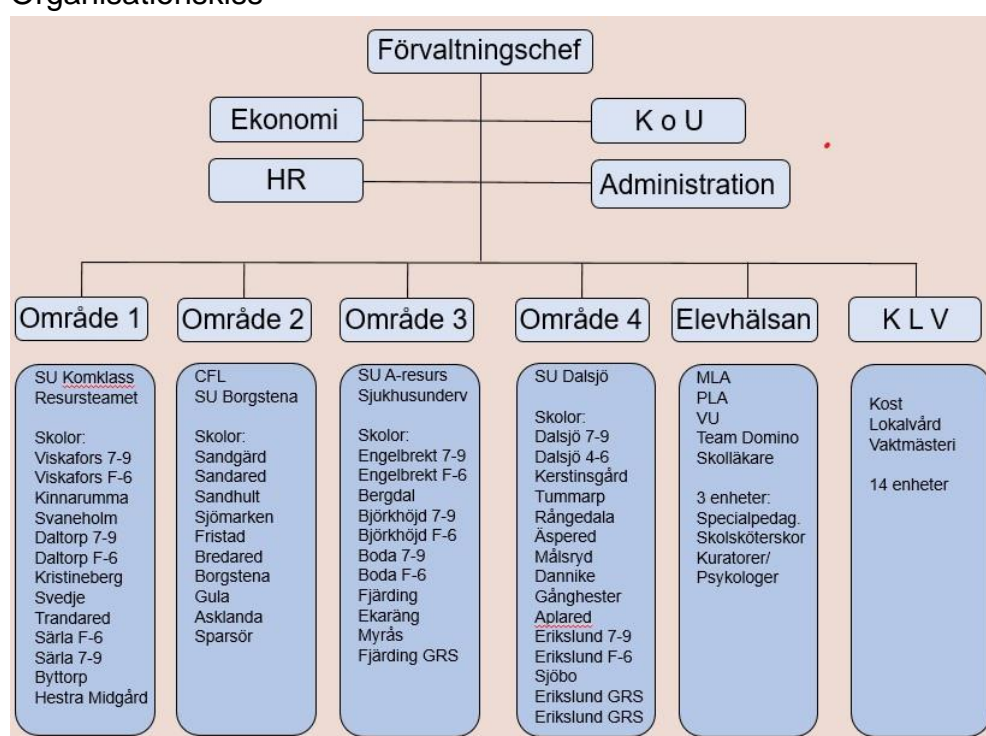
Organisationskiss

Förvaltningschef

Ekonomi

K o U

HR

Administration

Område 1

Område 2

Område 3

Område 4

Elevhälsan

K L V

SU Komklass
Resursteamet

Skolor:
Viskafors 7-9
Viskafors F-6
Kinnarumma
Svaneholm
Daltorp 7-9
Daltorp F-6
Kristineberg
Svedje
Trandared
Särla F-6
Särla 7-9
Byttorp
Hestra Midgård

CFL
SU Borgstena

Skolor:
Sandgärd
Sandared
Sandhult
Sjömarken
Fristad
Bredared
Borgstena
Gula
Asklanda
Sparsör

SU A-resurs
Sjukhusunderv

Skolor:
Engelbrekt 7-9
Engelbrekt F-6
Bergdal
Björkhöjd 7-9
Björkhöjd F-6
Boda 7-9
Boda F-6
Fjärding
Ekaräng
Myrås
Fjärding GRS

SU Dalsjö

Skolor:
Dalsjö 7-9
Dalsjö 4-6
Kerstinsgård
Tummarp
Rångedala
Äspered
Målsryd
Dannike
Gånghester
Aplared
Erikslund 7-9
Erikslund F-6
Sjöbo
Erikslund GRS
Erikslund GRS

MLA
PLA
VU
Team Domino
Skolläkare

3 enheter:
Specialpedag.
Skolsköterskor
Kuratorer/
Psykologer

Kost
Lokalvård
Vaktmästeri

14 enheter